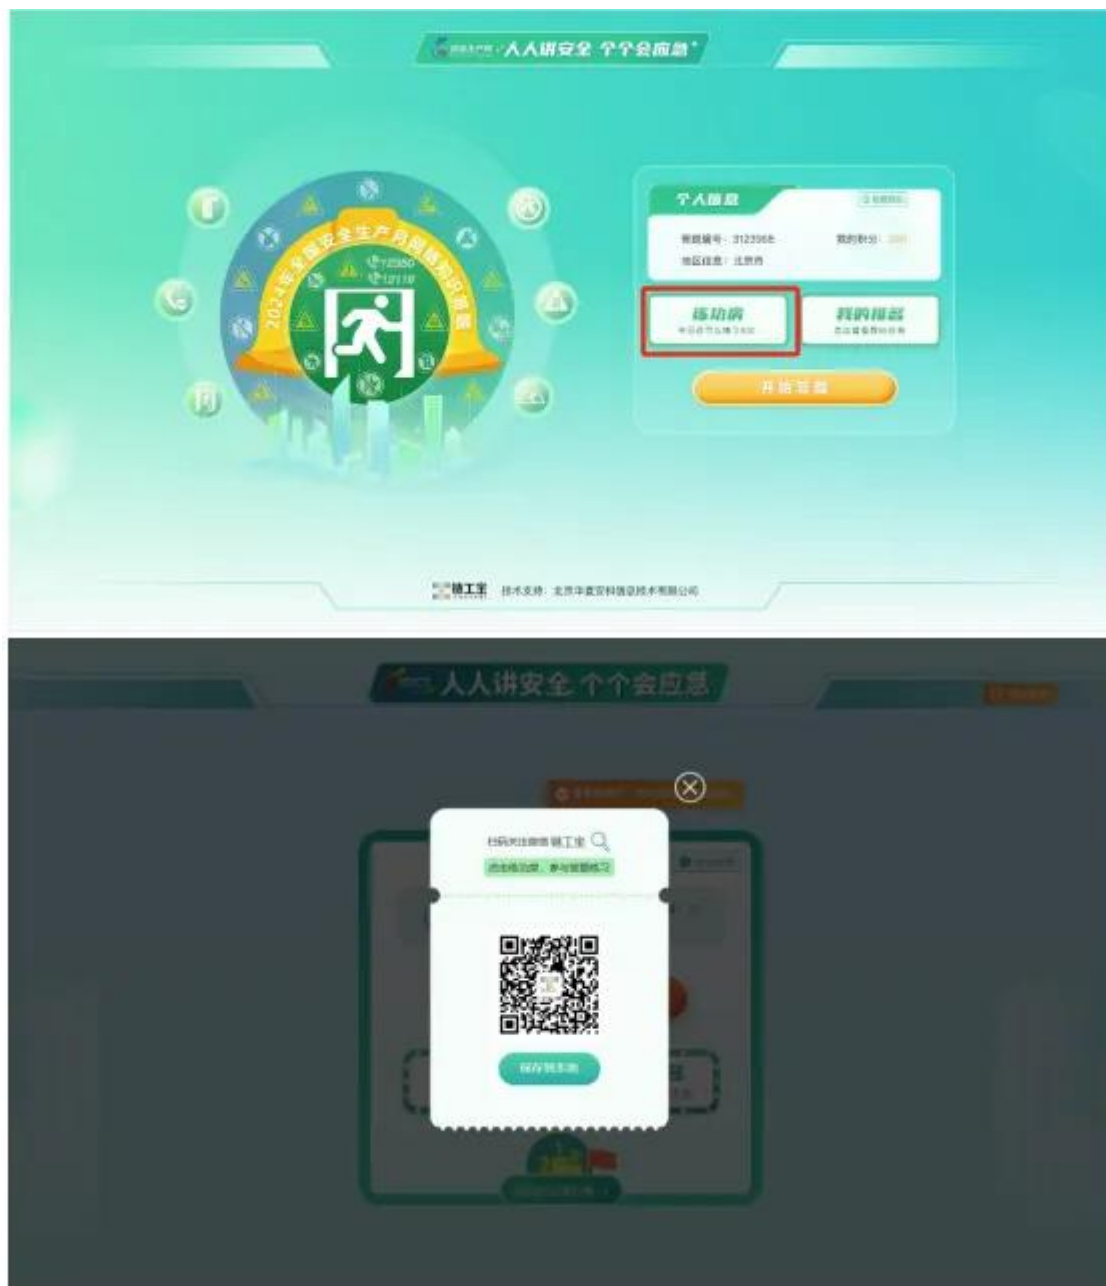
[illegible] 人人讲安全 个个会应急

2024年全国安全生产月网络知识竞赛

12350

12110

个人信息

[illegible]

答题编号：3122568

我的积分：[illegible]

地区信息：北京市

练功房

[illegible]

我的排名

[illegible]

开始答题

链工宝 技术支持：北京华宜安科信息技术有限公司

人人讲安全 个个会应急

扫码关注微信 链工宝

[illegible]

保存到本地